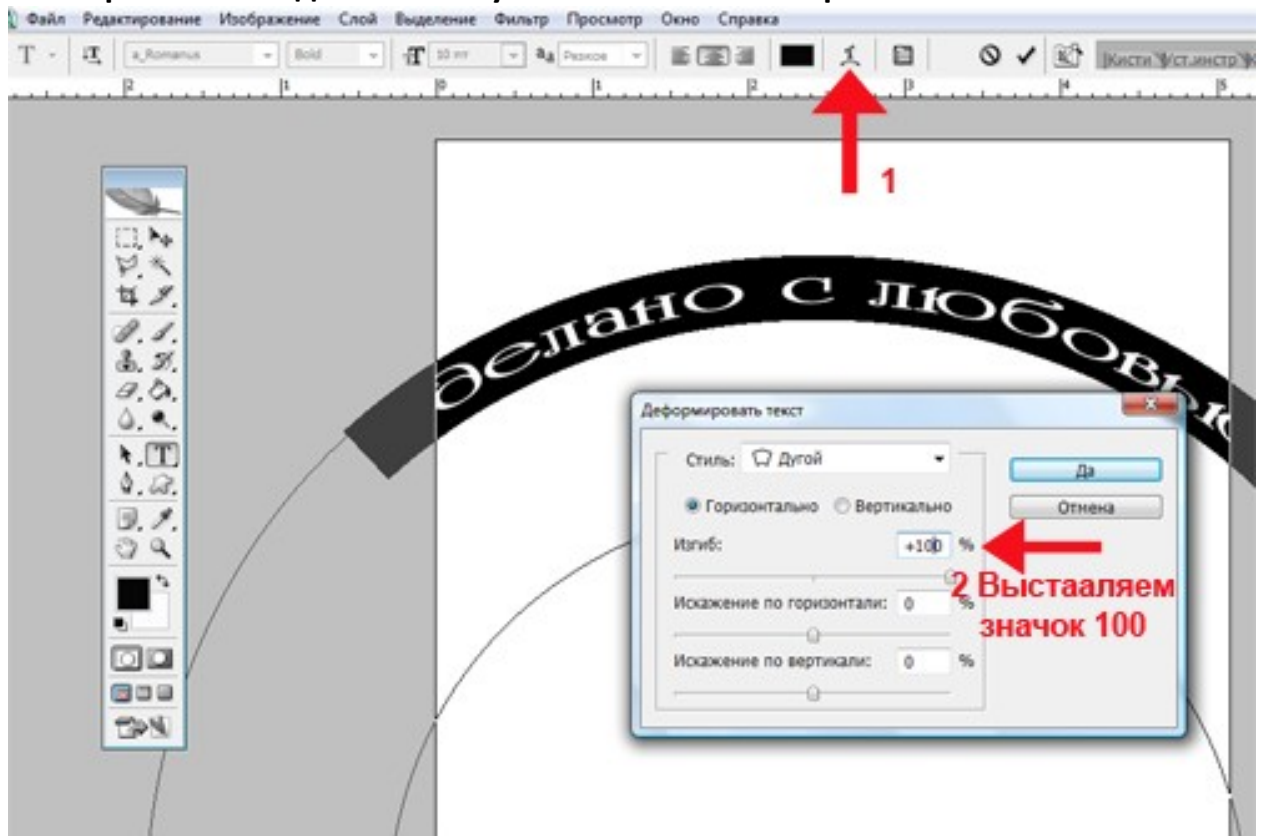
Файл Редактирование Изображение Слой Выделение Фильтр Просмотр Окно Справка

a_Romanus Bold 10 пт Резкое

Кисти Уст.инстр

1

елано с любовь

Деформировать текст

Стиль: Дугой

Да

Отмена

Горизонтально Вертикально

Изгиб: +100 %

Искажение по горизонтали: 0 %

Искажение по вертикали: 0 %

2 Выстааляем значок 100